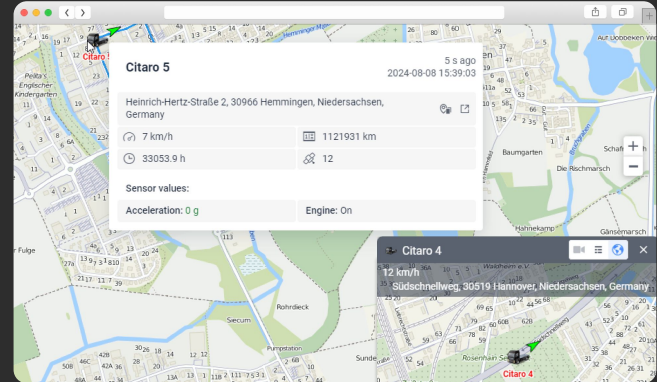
Citaro 5

5 s ago
2024-08-08 15:39:03

Heinrich-Hertz-Straße 2, 30966 Hemmingen, Niedersachsen, Germany

7 km/h

1121931 km

33053.9 h

12

Sensor values:

Acceleration: 0 g

Engine: On

Citaro 4

12 km/h

Südschnellweg, 30519 Hannover, Niedersachsen, Germany

Citaro 4

Citaro 5

Pelita's Englischer Kindergarten

Baumgarten

Die Rischmarsch

Gänsemarsch

Rohrdieck

Siecum

Pumpstation

Rosenhain

Schafhof

Auf Uobbeken Wiesen